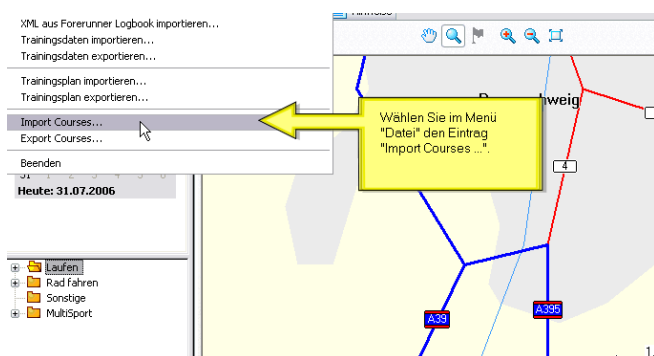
XML aus Forerunner Logbook importieren...
Trainingsdaten importieren...
Trainingsdaten exportieren...

Trainingsplan importieren...
Trainingsplan exportieren...

Import Courses...
Export Courses...

Beenden

Wählen Sie im Menü "Datei" den Eintrag "Import Courses ...".

Heute: 31.07.2006

Laufen
Rad fahren
Sonstige
MultiSport

4
A39
A395